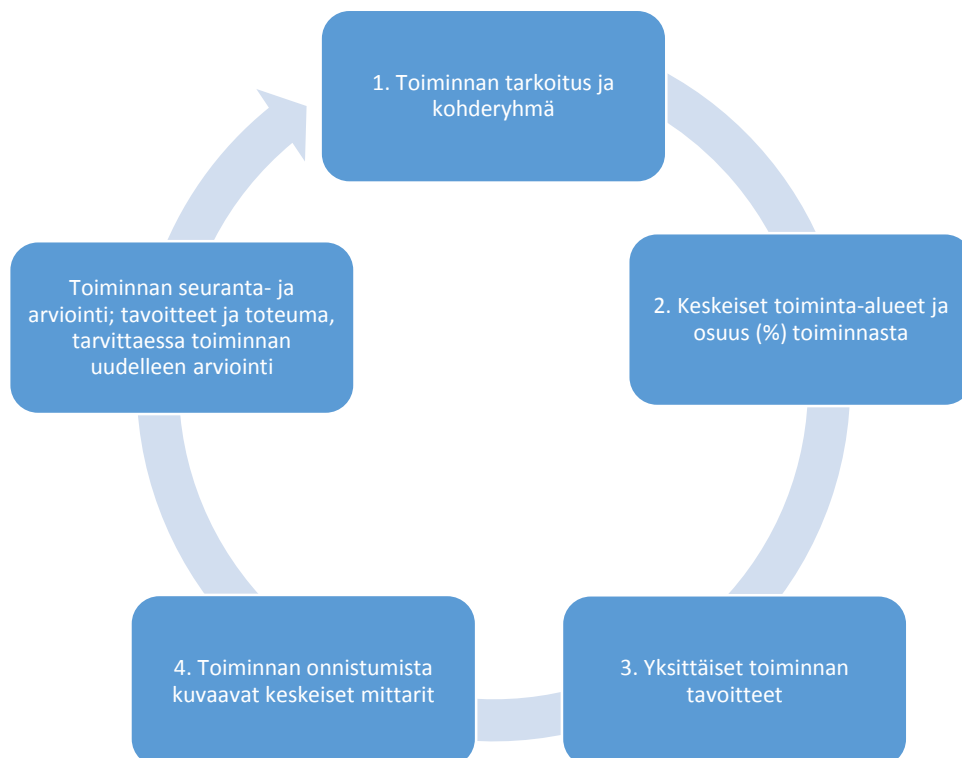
1. Toiminnan tarkoitus ja kohderyhmä

2. Keskeiset toiminta-alueet ja osuus (%) toiminnasta

3. Yksittäiset toiminnan tavoitteet

4. Toiminnan onnistumista kuvaavat keskeiset mittarit

Toiminnan seuranta- ja arviointi; tavoitteet ja toteuma, tarvittaessa toiminnan uudelleen arviointi